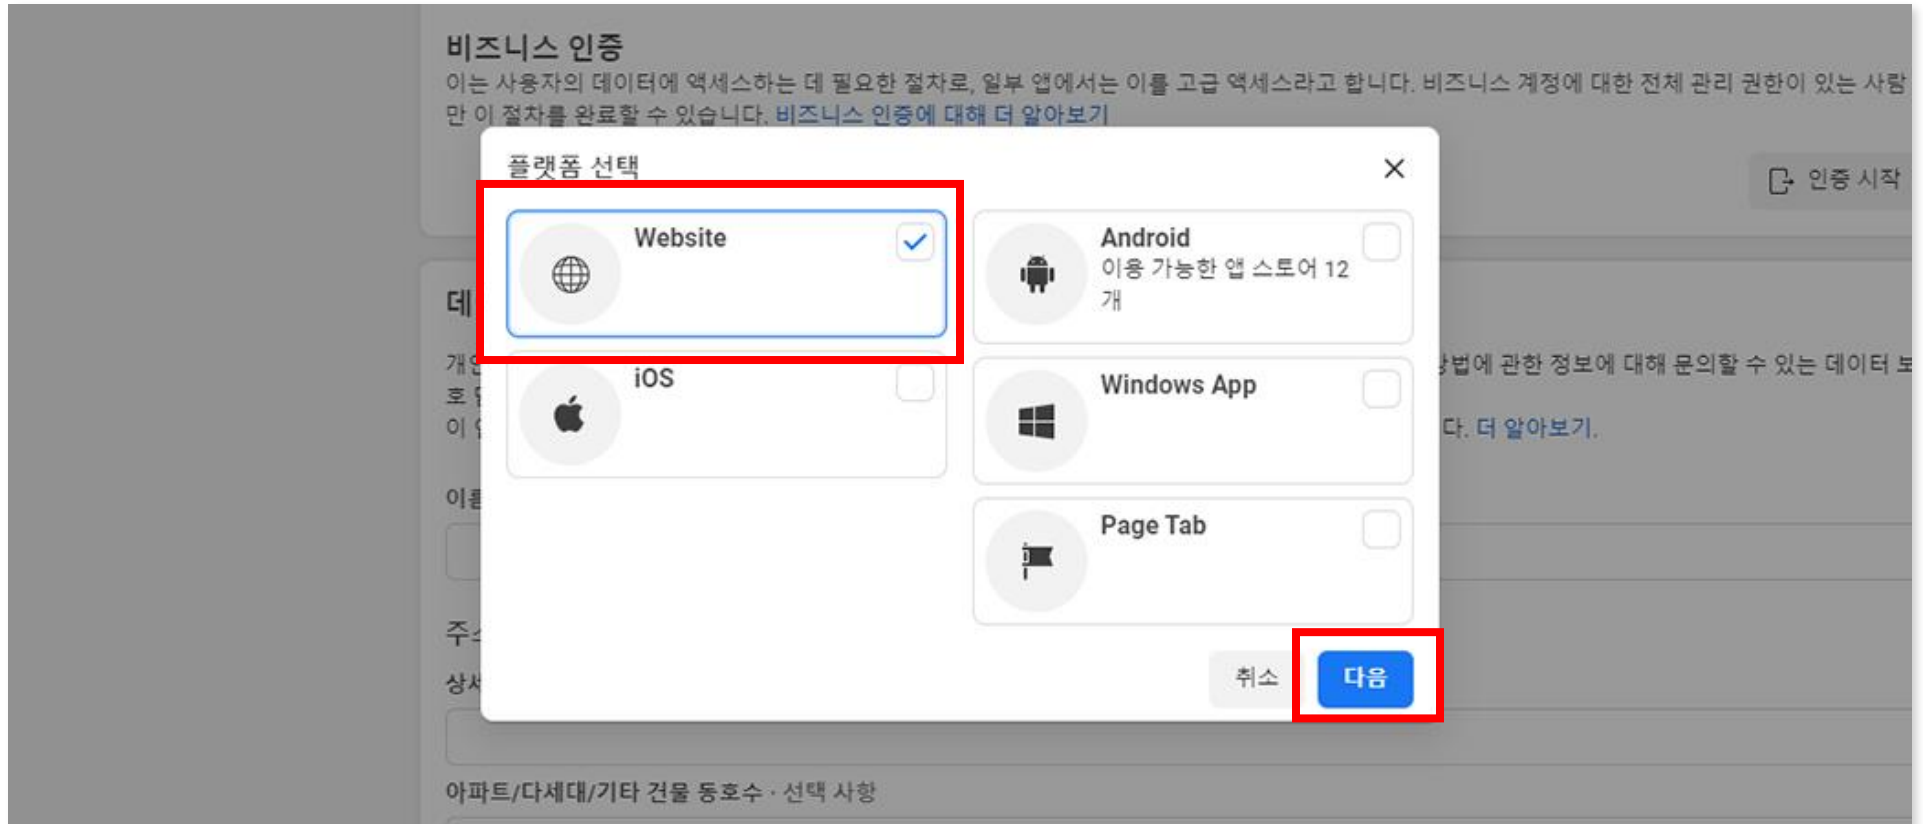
비즈니스 인증
이는 사용자의 데이터에 액세스하는 데 필요한 절차로, 일부 앱에서는 이를 고급 액세스라고 합니다. 비즈니스 계정에 대한 전체 관리 권한이 있는 사람만 이 절차를 완료할 수 있습니다. 비즈니스 인증에 대해 더 알아보기

인증 시작

데

개인 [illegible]방법에 관한 정보에 대해 문의할 수 있는 데이터 보호 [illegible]
이 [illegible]다. 더 알아보기.

이름

주소

상세

아파트/다세대/기타 건물 동호수 · 선택 사항

플랫폼 선택

Website

Android
이용 가능한 앱 스토어 12개

iOS

Windows App

Page Tab

취소
다음